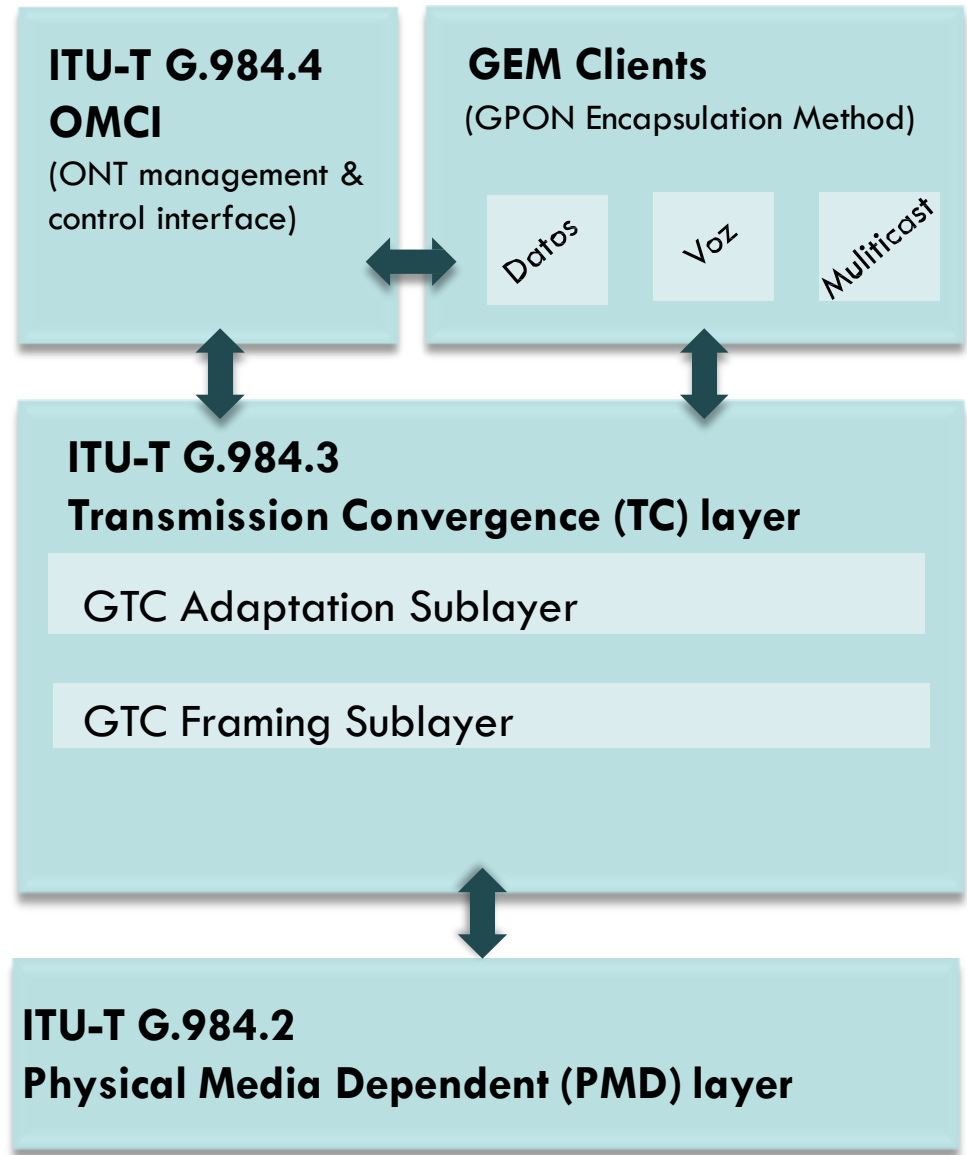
ITU-T G.984.4
OMCI
(ONT management & control interface)

GEM Clients
(GPON Encapsulation Method)

Datos

Voz

Muliticast

ITU-T G.984.3
Transmission Convergence (TC) layer

GTC Adaptation Sublayer

GTC Framing Sublayer

ITU-T G.984.2
Physical Media Dependent (PMD) layer